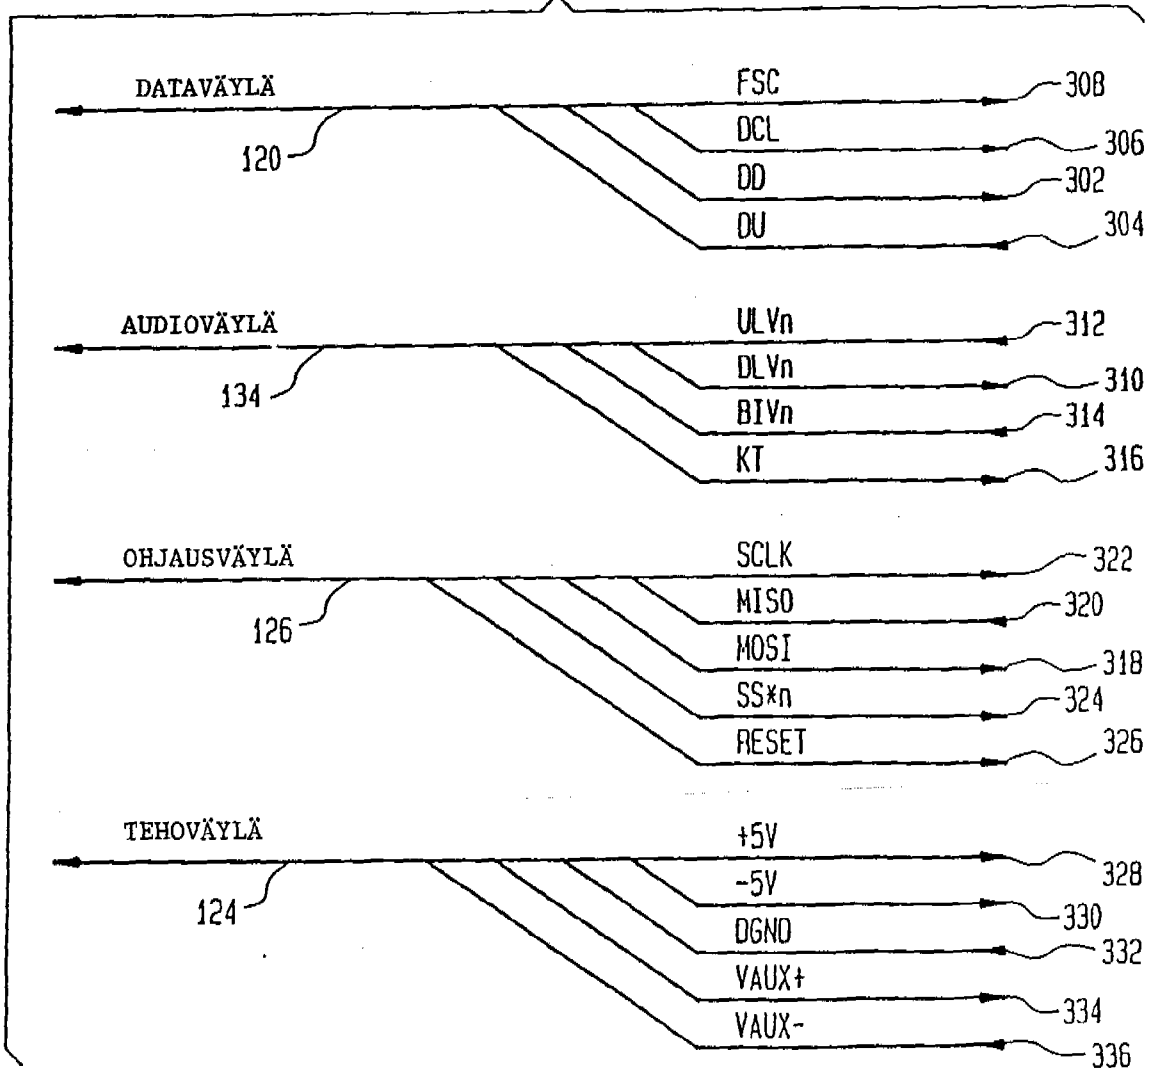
DATAVÄYLÄ
120
FSC
308
DCL
306
DD
302
DU
304

AUDIOVÄYLÄ
134
ULVn
312
DLVn
310
BIVn
314
KT
316

OHJAUSVÄYLÄ
126
SCLK
322
MISO
320
MOSI
318
SS*n
324
RESET
326

TEHOVÄYLÄ
124
+5V
328
-5V
330
DGND
332
VAUX+
334
VAUX-
336